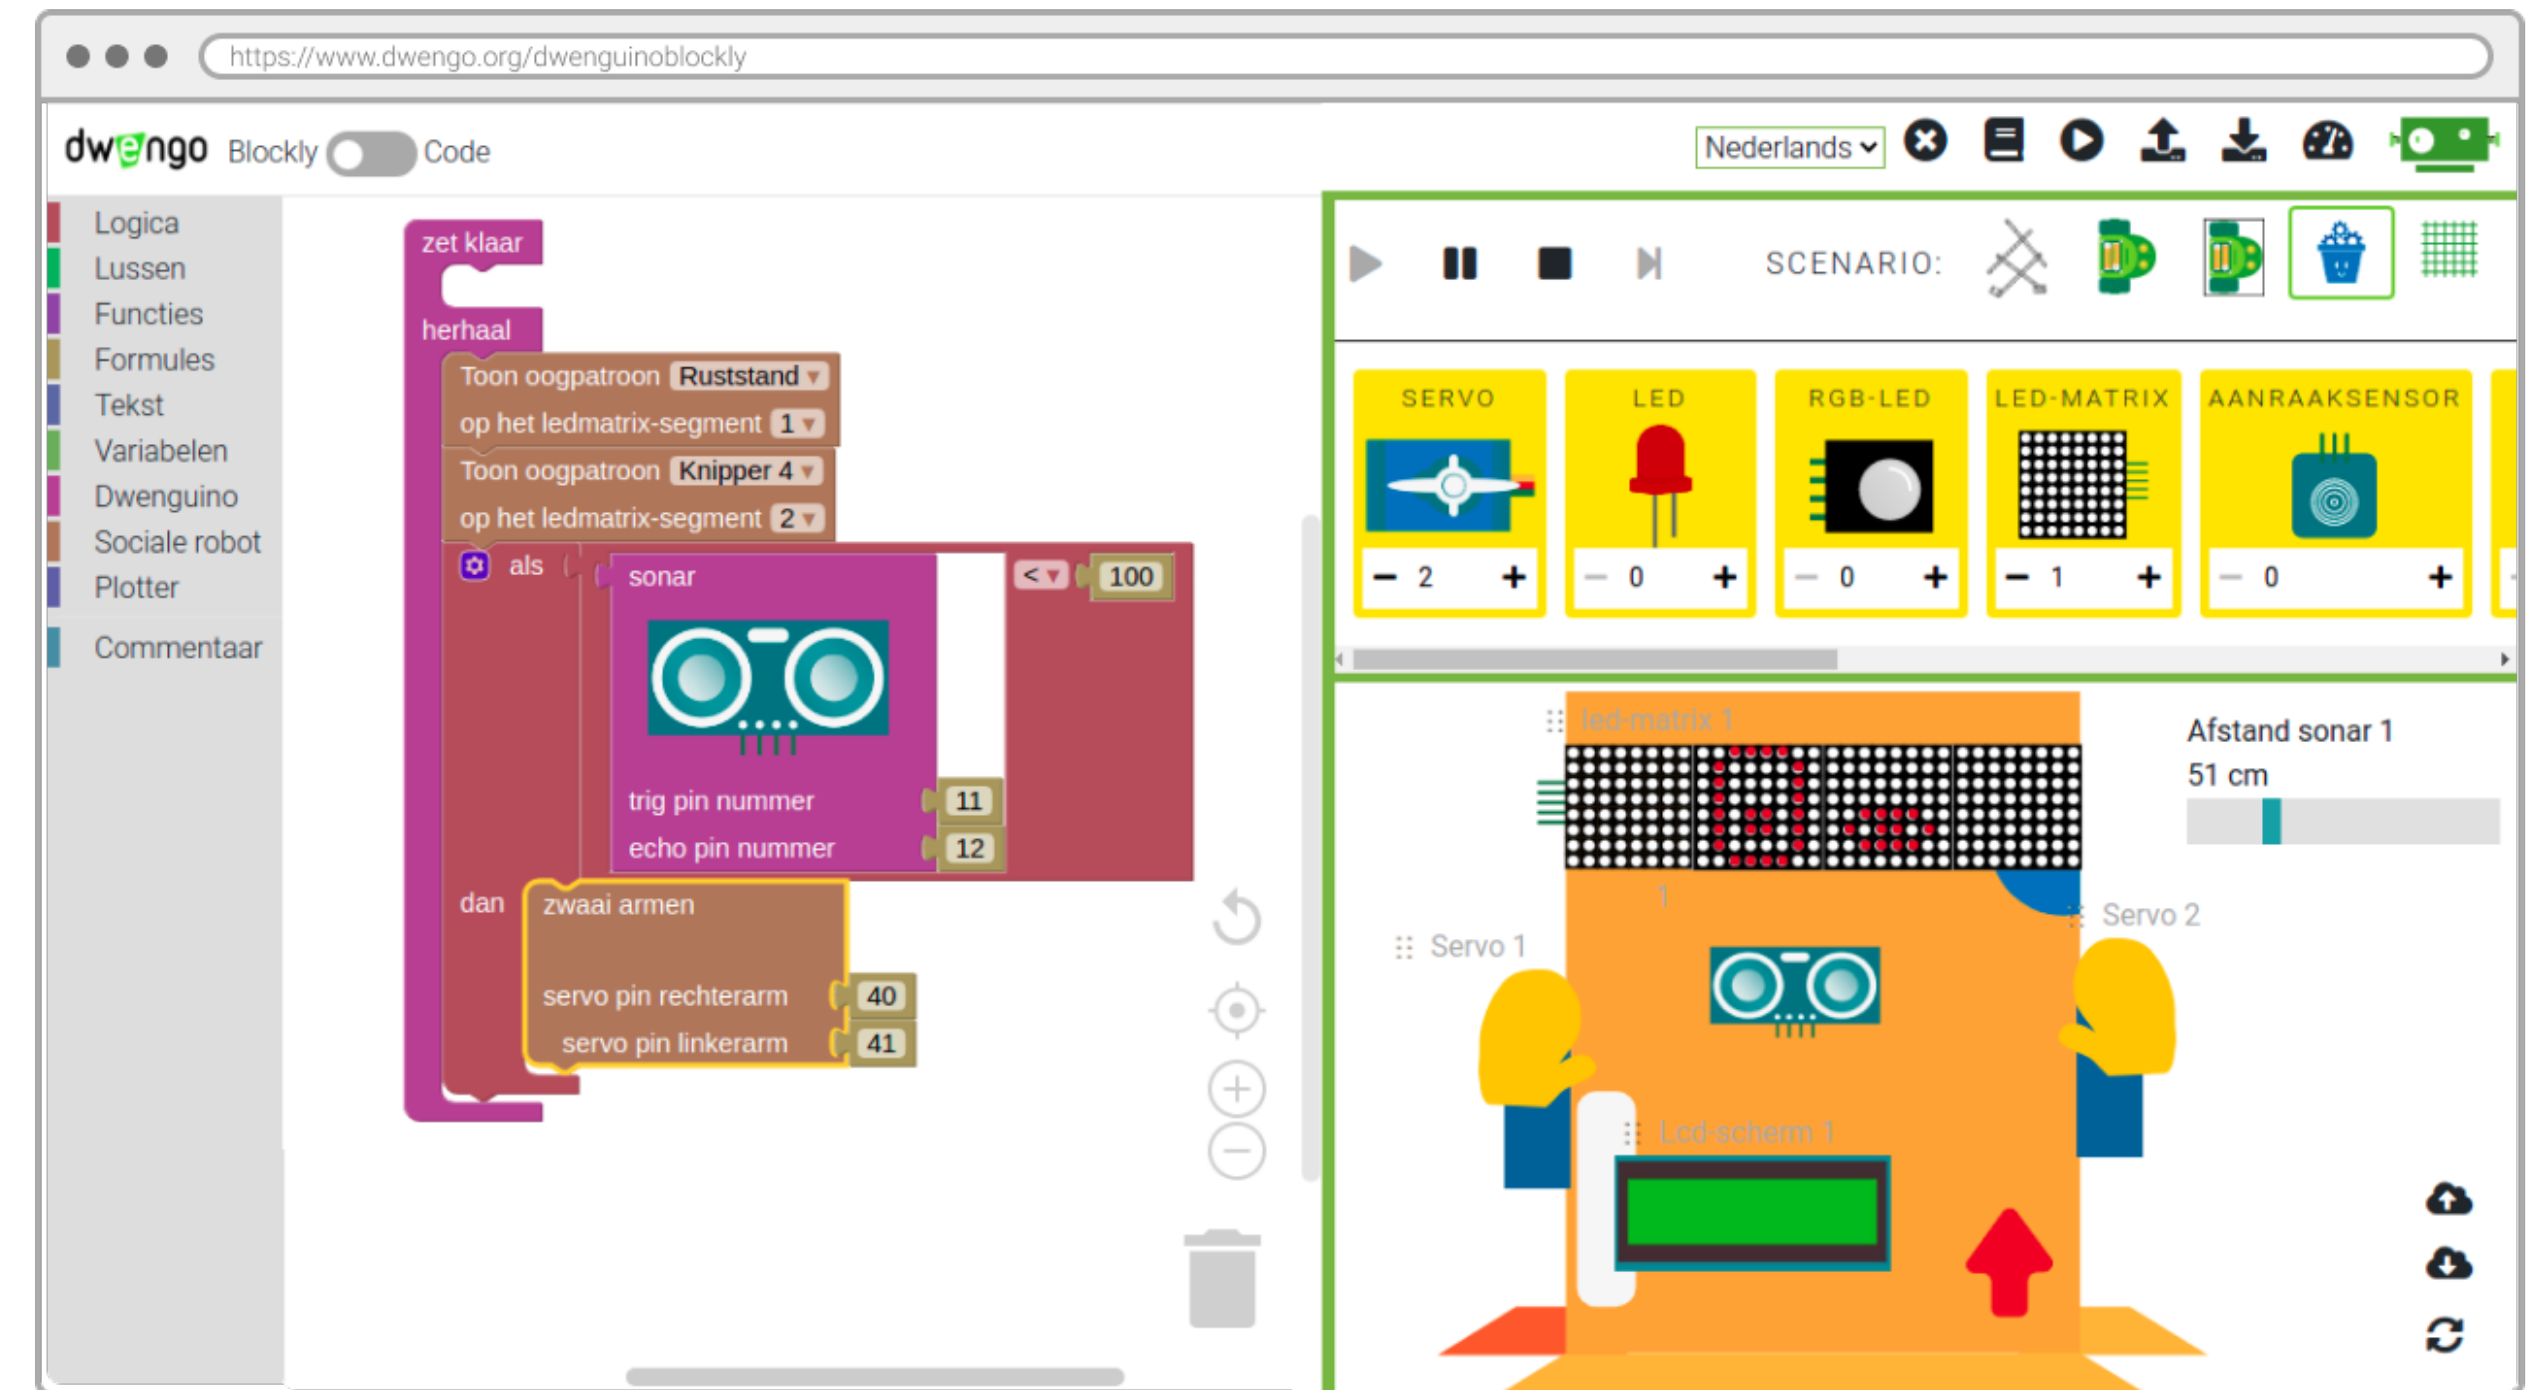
https://www.dwengo.org/dwenguinoblockly

dwengo Blockly Code

Nederlands

Logica
Lussen
Functies
Formules
Tekst
Variabelen
Dwenguino
Sociale robot
Plotter
Commentaar

zet klaar
herhaal
Toon oogpatroon Ruststand
op het ledmatrix-segment 1
Toon oogpatroon Knipper 4
op het ledmatrix-segment 2
als sonar < 100
trig pin nummer 11
echo pin nummer 12
dan zwaai armen
servo pin rechterarm 40
servo pin linkerarm 41

SCENARIO:

SERVO
− 2 +
LED
− 0 +
RGB-LED
− 0 +
LED-MATRIX
− 1 +
AANRAAKSENSOR
− 0 +

led-matrix 1
1
Afstand sonar 1
51 cm
Servo 1
Servo 2
Lcd-scherm 1